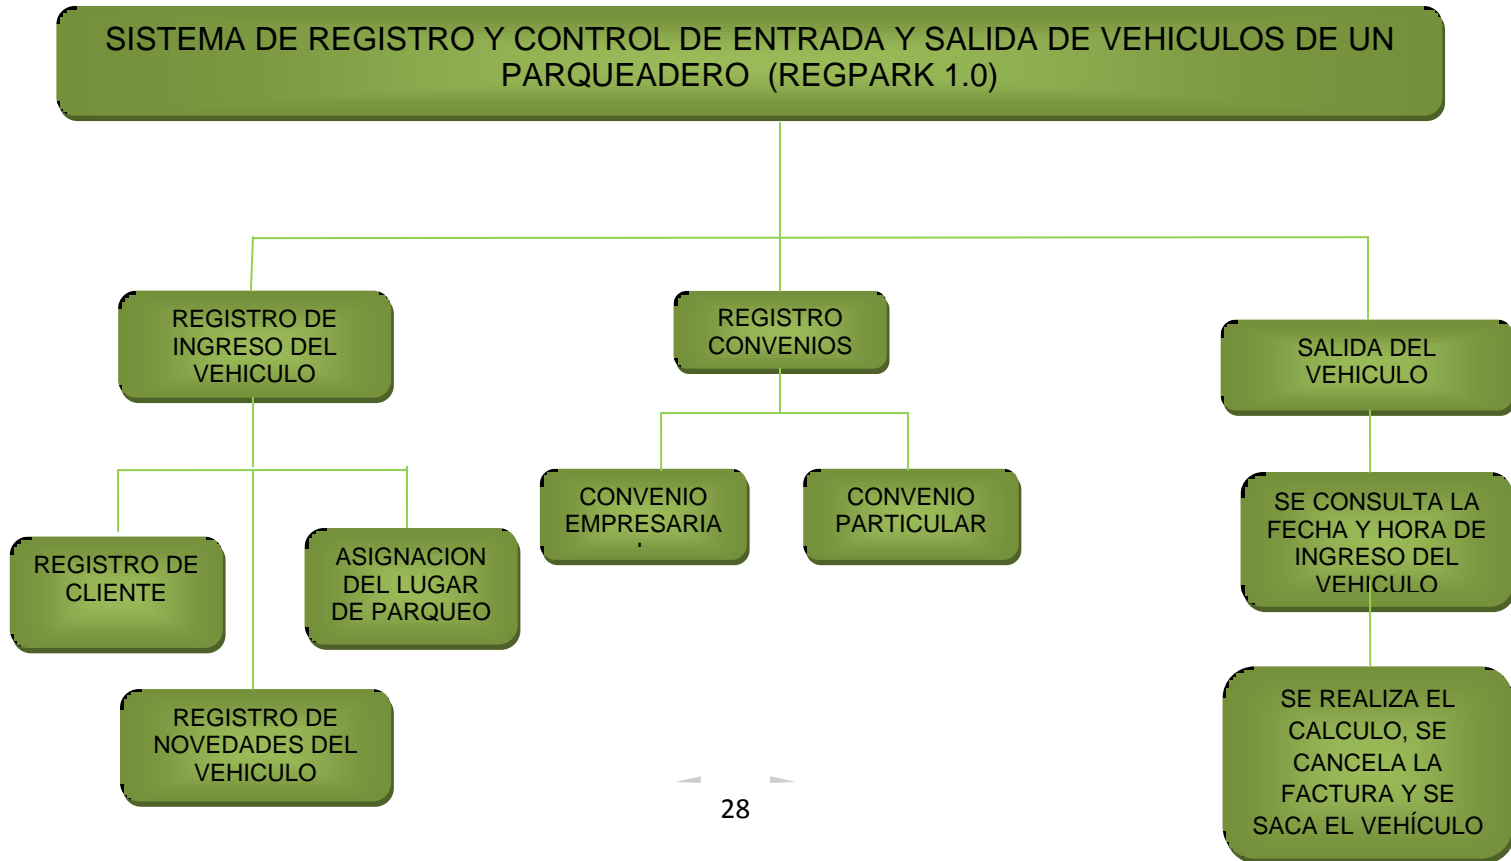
SISTEMA DE REGISTRO Y CONTROL DE ENTRADA Y SALIDA DE VEHICULOS DE UN PARQUEADERO (REGPARK 1.0)

REGISTRO DE INGRESO DEL VEHICULO

REGISTRO CONVENIOS

SALIDA DEL VEHICULO

CONVENIO EMPRESARIA

CONVENIO PARTICULAR

SE CONSULTA LA FECHA Y HORA DE INGRESO DEL VEHICULO

REGISTRO DE CLIENTE

ASIGNACION DEL LUGAR DE PARQUEO

REGISTRO DE NOVEDADES DEL VEHICULO

SE REALIZA EL CALCULO, SE CANCELA LA FACTURA Y SE SACA EL VEHÍCULO

28